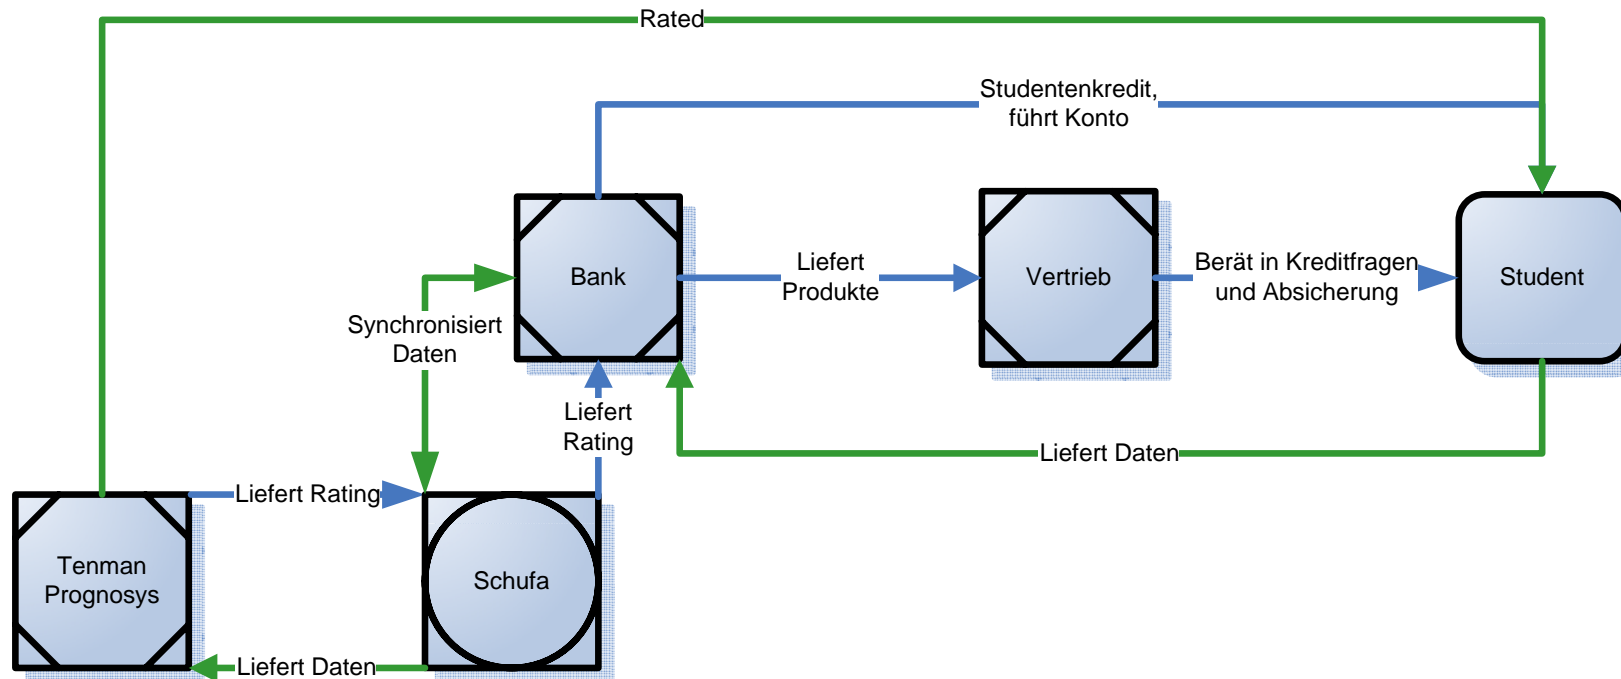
Rated

Studentenkredit, führt Konto

Bank

Liefert Produkte

Vertrieb

Berät in Kreditfragen und Absicherung

Student

Synchronisiert Daten

Liefert Rating

Liefert Daten

Liefert Rating

Tenman Prognosys

Schufa

Liefert Daten